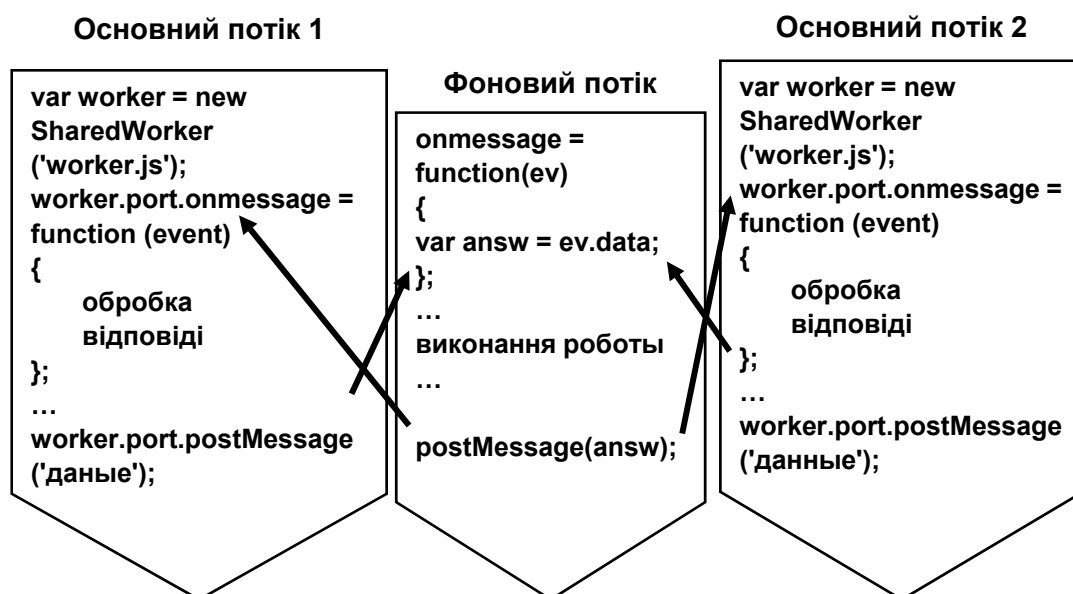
Основний потік 1

var worker = new SharedWorker ('worker.js');
worker.port.onmessage = function (event)
{
обробка відповіді
};
…
worker.port.postMessage ('даные');

Фоновий потік

onmessage = function(ev)
{
var answ = ev.data;
};
…
виконання роботы
…
postMessage(answ);

Основний потік 2

var worker = new SharedWorker ('worker.js');
worker.port.onmessage = function (event)
{
обробка відповіді
};
…
worker.port.postMessage ('даные');